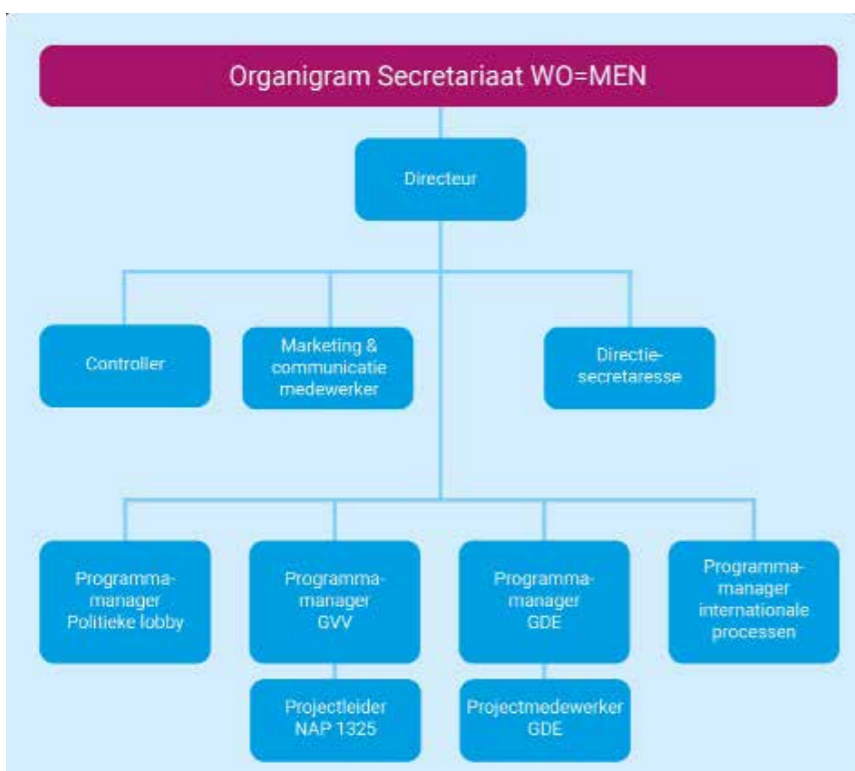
Organigram Secretariaat WO=MEN

Directeur

Controller

Marketing & communicatie medewerker

Directie-secretaresse

Programma-manager Politieke lobby

Programma-manager GVV

Programma-manager GDE

Programma-manager internationale processen

Projectleider NAP 1325

Projectmedewerker GDE